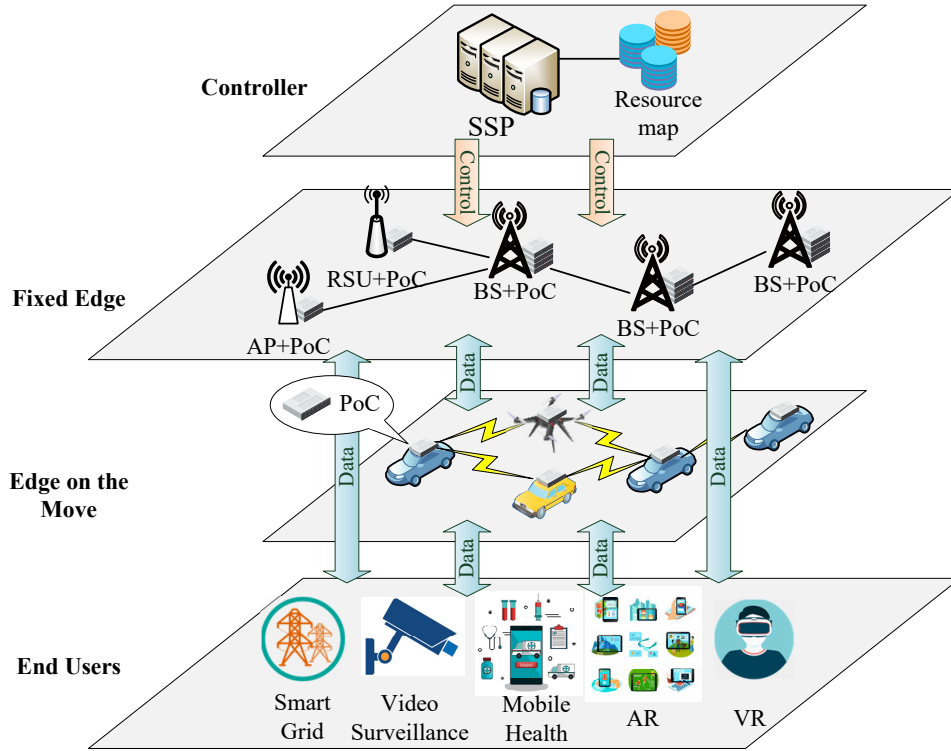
Controller

SSP

Resource map

Control

Control

Fixed Edge

RSU+PoC

BS+PoC

BS+PoC

BS+PoC

AP+PoC

Data

Data

Data

Data

PoC

Edge on the Move

Data

Data

Data

End Users

Smart Grid

Video Surveillance

Mobile Health

AR

VR